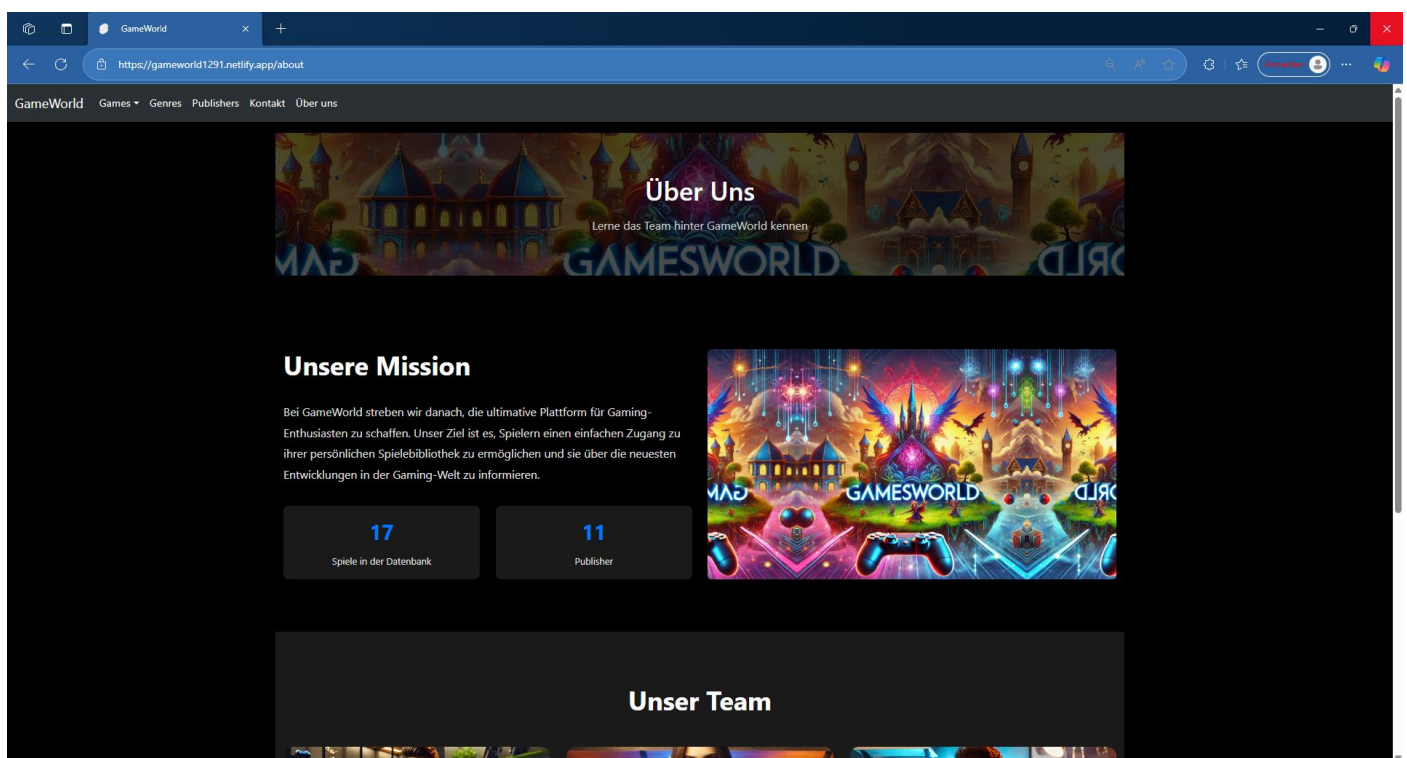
GameWorld

https://gameworld1291.netlify.app/about

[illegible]

GameWorld Games Genres Publishers Kontakt Über uns

Über Uns

Lerne das Team hinter GameWorld kennen

GAMESWORLD

Unsere Mission

Bei GameWorld streben wir danach, die ultimative Plattform für Gaming-Enthusiasten zu schaffen. Unser Ziel ist es, Spielern einen einfachen Zugang zu ihrer persönlichen Spielebibliothek zu ermöglichen und sie über die neuesten Entwicklungen in der Gaming-Welt zu informieren.

17
Spiele in der Datenbank

11
Publisher

GAMESWORLD

Unser Team